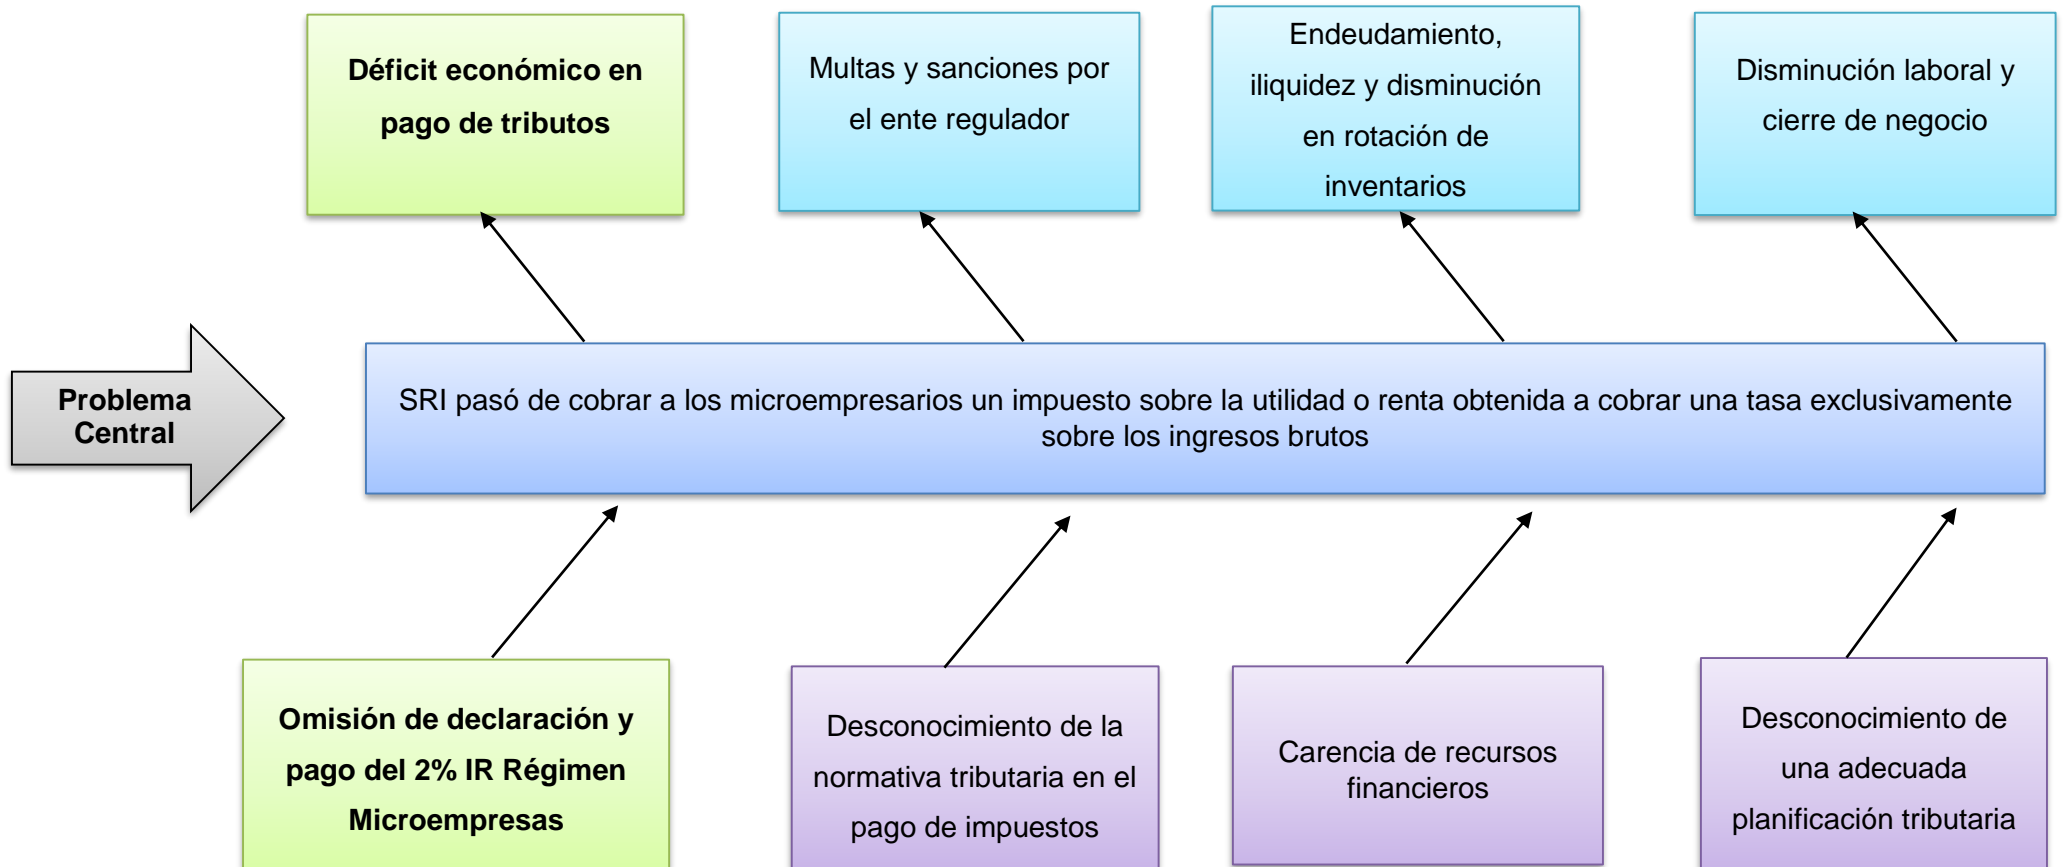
Déficit económico en pago de tributos

Multas y sanciones por el ente regulador

Endeudamiento, iliquidez y disminución en rotación de inventarios

Disminución laboral y cierre de negocio

Problema Central

SRI pasó de cobrar a los microempresarios un impuesto sobre la utilidad o renta obtenida a cobrar una tasa exclusivamente sobre los ingresos brutos

Omisión de declaración y pago del 2% IR Régimen Microempresas

Desconocimiento de la normativa tributaria en el pago de impuestos

Carencia de recursos financieros

Desconocimiento de una adecuada planificación tributaria